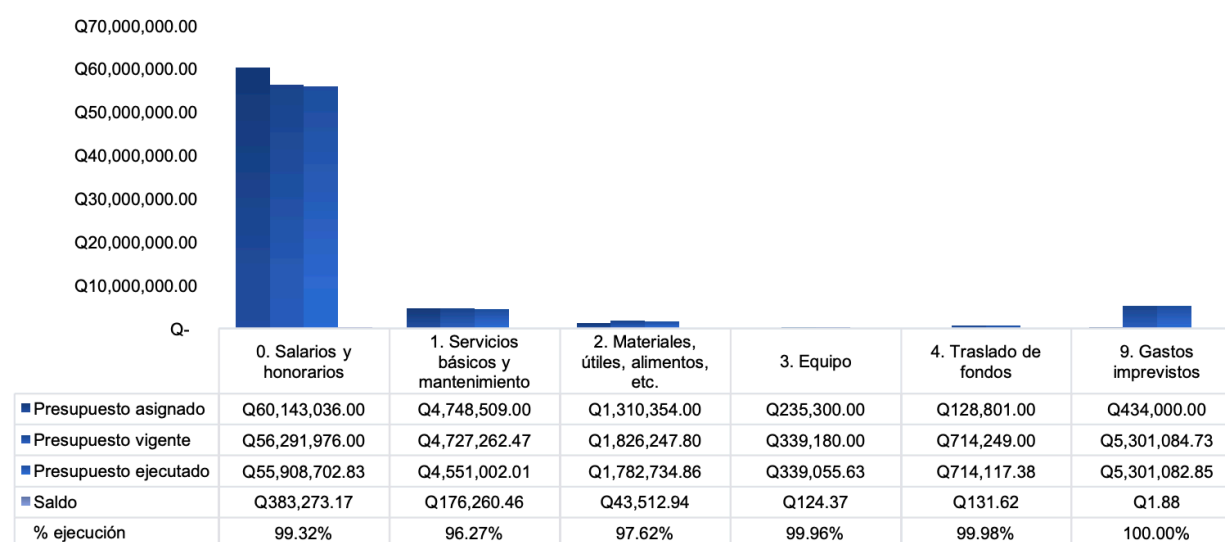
Q70,000,000.00
Q60,000,000.00
Q50,000,000.00
Q40,000,000.00
Q30,000,000.00
Q20,000,000.00
Q10,000,000.00
Q-

| | 0. Salarios y honorarios | 1. Servicios básicos y mantenimiento | 2. Materiales, útiles, alimentos, etc. | 3. Equipo | 4. Traslado de fondos | 9. Gastos imprevistos |
|---|---|---|---|---|---|---|
| Presupuesto asignado | Q60,143,036.00 | Q4,748,509.00 | Q1,310,354.00 | Q235,300.00 | Q128,801.00 | Q434,000.00 |
| Presupuesto vigente | Q56,291,976.00 | Q4,727,262.47 | Q1,826,247.80 | Q339,180.00 | Q714,249.00 | Q5,301,084.73 |
| Presupuesto ejecutado | Q55,908,702.83 | Q4,551,002.01 | Q1,782,734.86 | Q339,055.63 | Q714,117.38 | Q5,301,082.85 |
| Saldo | Q383,273.17 | Q176,260.46 | Q43,512.94 | Q124.37 | Q131.62 | Q1.88 |
| % ejecución | 99.32% | 96.27% | 97.62% | 99.96% | 99.98% | 100.00% |